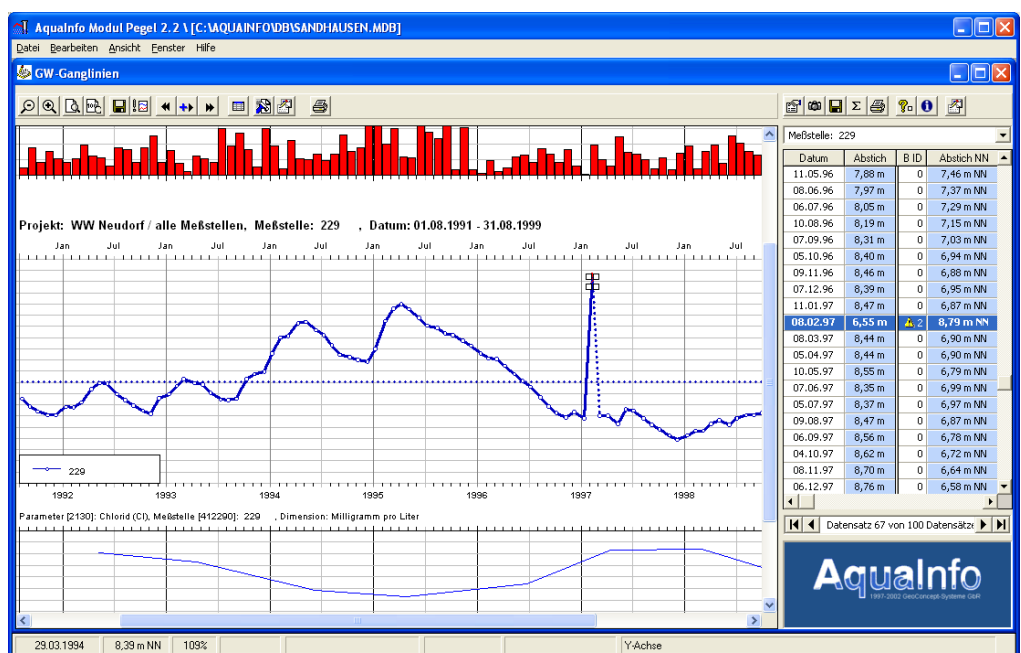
AquaInfo Modul Pegel 2.2 \ [C:\AQUAINFO\DB\SANDHAUSEN.MDB]

Datei Bearbeiten Ansicht Fenster Hilfe

GW-Ganglinien

Projekt: WW Neudorf / alle Meßstellen, Meßstelle: 229 , Datum: 01.08.1991 - 31.08.1999

Jan Jul Jan Jul Jan Jul Jan Jul Jan Jul Jan Jul Jan Jul

229

1992 1993 1994 1995 1996 1997 1998

Parameter [2130]: Chlorid (Cl), Meßstelle [412290]: 229 , Dimension: Milligramm pro Liter

Meßstelle: 229

| Datum | Abstich | B ID | Abstich NN |
|---|---|---|---|
| 11.05.96 | 7,88 m | 0 | 7,46 m NN |
| 08.06.96 | 7,97 m | 0 | 7,37 m NN |
| 06.07.96 | 8,05 m | 0 | 7,29 m NN |
| 10.08.96 | 8,19 m | 0 | 7,15 m NN |
| 07.09.96 | 8,31 m | 0 | 7,03 m NN |
| 05.10.96 | 8,40 m | 0 | 6,94 m NN |
| 09.11.96 | 8,46 m | 0 | 6,88 m NN |
| 07.12.96 | 8,39 m | 0 | 6,95 m NN |
| 11.01.97 | 8,47 m | 0 | 6,87 m NN |
| 08.02.97 | 6,55 m | 2 | 8,79 m NN |
| 08.03.97 | 8,44 m | 0 | 6,90 m NN |
| 05.04.97 | 8,44 m | 0 | 6,90 m NN |
| 10.05.97 | 8,55 m | 0 | 6,79 m NN |
| 07.06.97 | 8,35 m | 0 | 6,99 m NN |
| 05.07.97 | 8,37 m | 0 | 6,97 m NN |
| 09.08.97 | 8,47 m | 0 | 6,87 m NN |
| 06.09.97 | 8,56 m | 0 | 6,78 m NN |
| 04.10.97 | 8,62 m | 0 | 6,72 m NN |
| 08.11.97 | 8,70 m | 0 | 6,64 m NN |
| 06.12.97 | 8,76 m | 0 | 6,58 m NN |

Datensatz 67 von 100 Datensätze

AquaInfo
1997-2002 GeoConcept-Systeme GbR

29.03.1994 | 8,39 m NN | 109% | Y-Achse